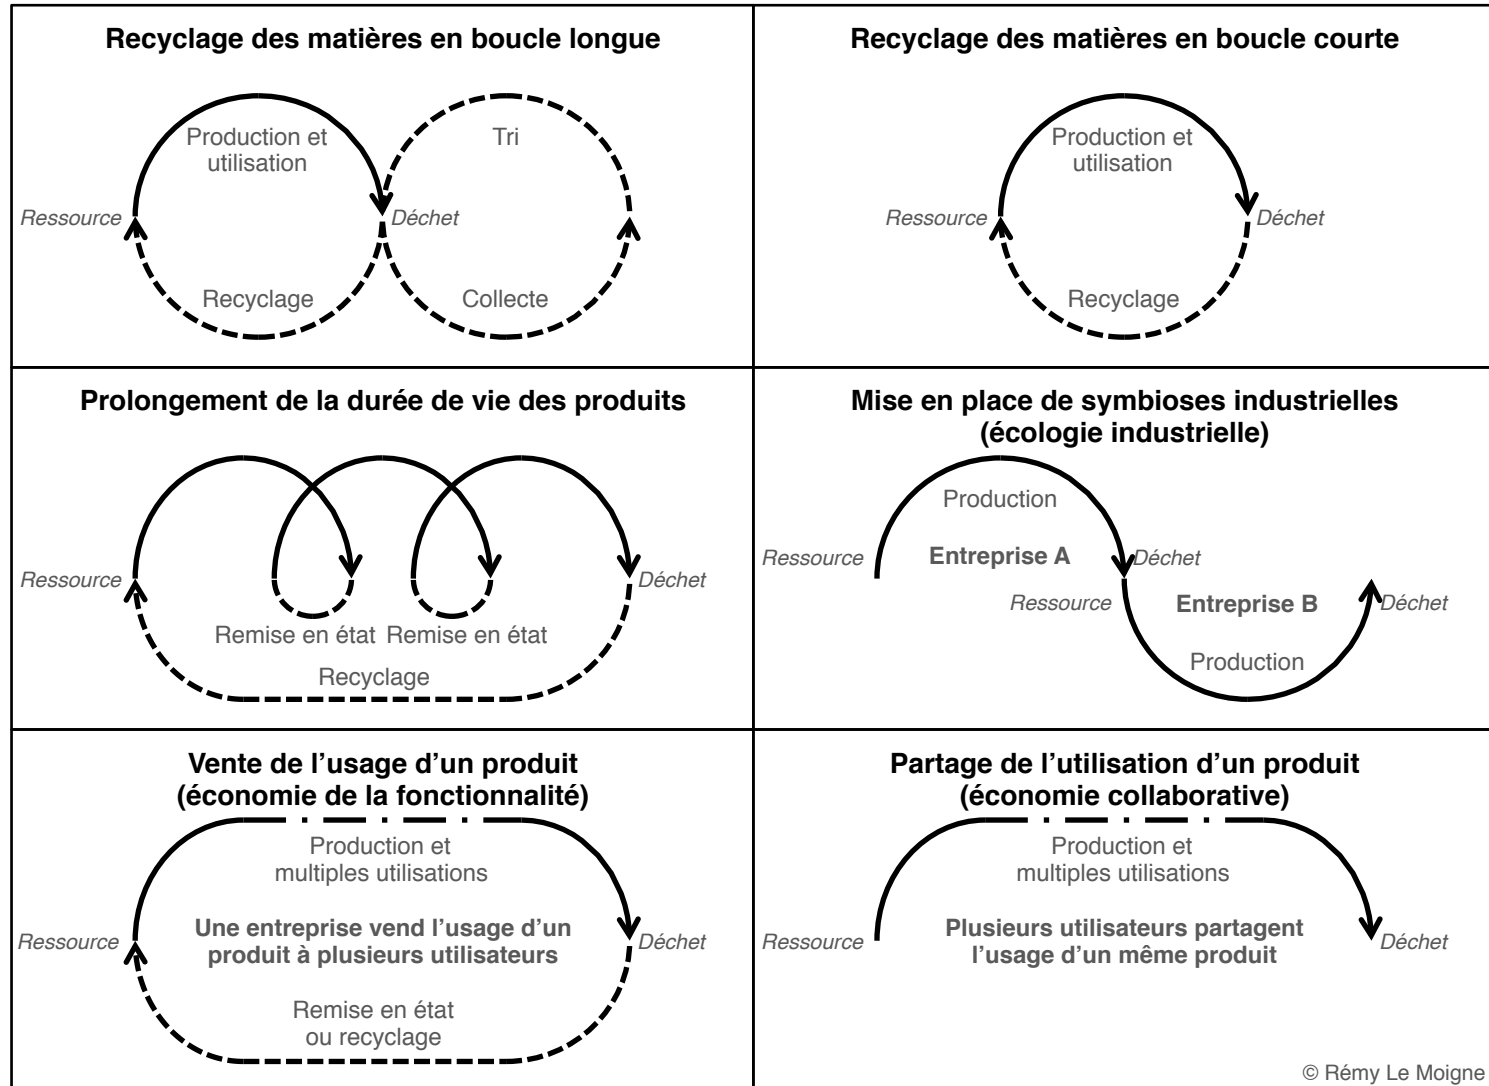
**Recyclage des matières en boucle longue**

Production et utilisation

Tri

*Ressource*

*Déchet*

Recyclage

Collecte

**Recyclage des matières en boucle courte**

Production et utilisation

*Ressource*

*Déchet*

Recyclage

**Prolongement de la durée de vie des produits**

*Ressource*

*Déchet*

Remise en état Remise en état

Recyclage

**Mise en place de symbioses industrielles (écologie industrielle)**

Production

*Ressource*

**Entreprise A**

*Déchet*

*Ressource*

**Entreprise B**

*Déchet*

Production

**Vente de l'usage d'un produit (économie de la fonctionnalité)**

Production et multiples utilisations

*Ressource*

**Une entreprise vend l'usage d'un produit à plusieurs utilisateurs**

*Déchet*

Remise en état ou recyclage

**Partage de l'utilisation d'un produit (économie collaborative)**

Production et multiples utilisations

*Ressource*

**Plusieurs utilisateurs partagent l'usage d'un même produit**

*Déchet*

© Rémy Le Moigne